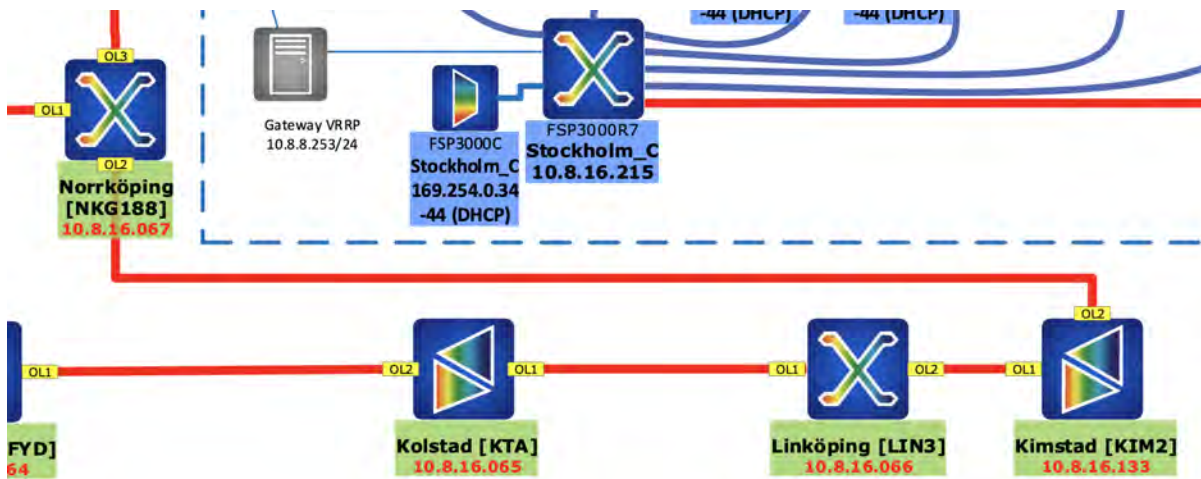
-44 (DHCP)
-44 (DHCP)

OL3
OL1
OL2
Norrköping
[NKG188]
10.8.16.067

Gateway VRRP
10.8.8.253/24

FSP3000C
Stockholm_C
169.254.0.34
-44 (DHCP)

FSP3000R7
Stockholm_C
10.8.16.215

OL2

OL1
FYD]
64

OL2
OL1
Kolstad [KTA]
10.8.16.065

OL1
OL2
Linköping [LIN3]
10.8.16.066

OL1
Kimstad [KIM2]
10.8.16.133